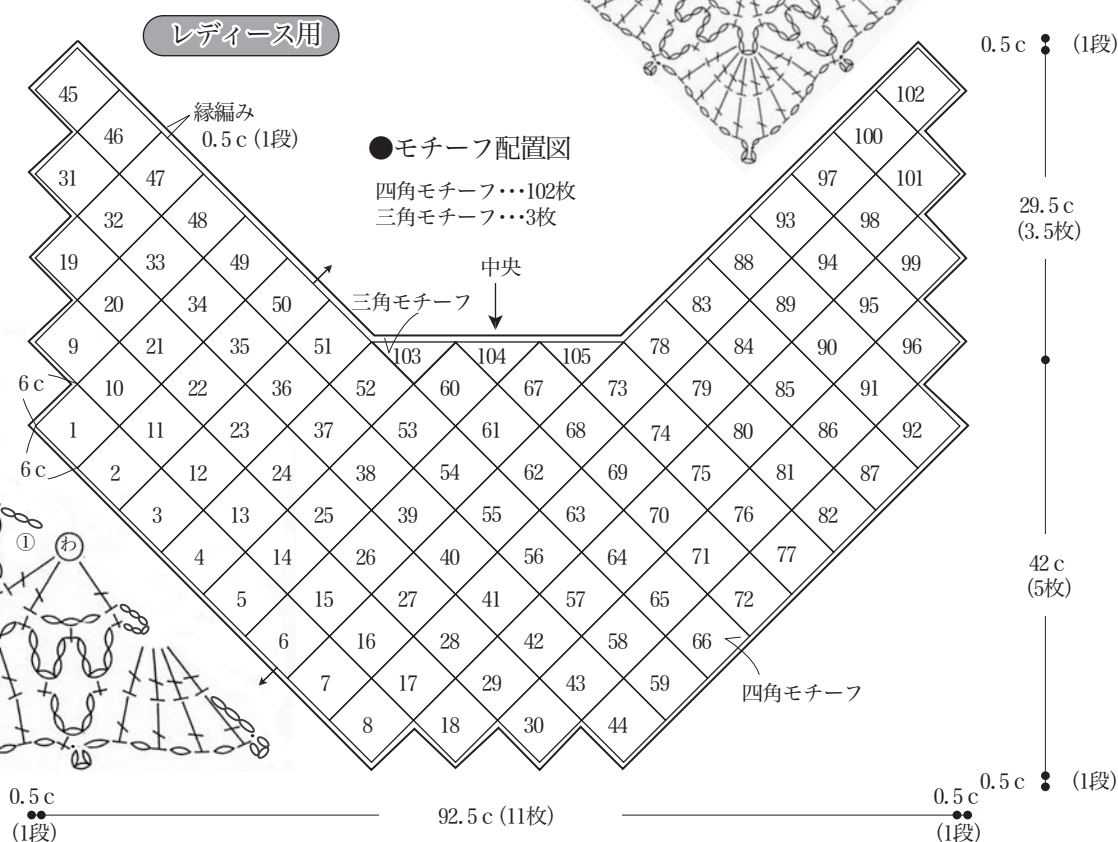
レディース用

縁編み
0.5 c (1段)

●モチーフ配置図

四角モチーフ…102枚
三角モチーフ…3枚

中央

三角モチーフ

45
46
31
47
32
48
19
33
49
20
34
50
9
21
35
51
10
22
36
52
1
11
23
37
53
2
12
24
38
54
3
13
25
39
55
4
14
26
40
56
5
15
27
41
57
6
16
28
42
58
7
17
29
43
59
8
18
30
44
103
104
105
60
61
62
63
64
65
66
67
68
69
70
71
72
73
74
75
76
77
78
79
80
81
82
83
84
85
86
87
88
89
90
91
92
93
94
95
96
97
98
99
100
101
102

6 c
6 c

①
わ

四角モチーフ

0.5 c (1段)
29.5 c (3.5枚)
42 c (5枚)
0.5 c (1段)

0.5 c (1段)
92.5 c (11枚)
0.5 c (1段)